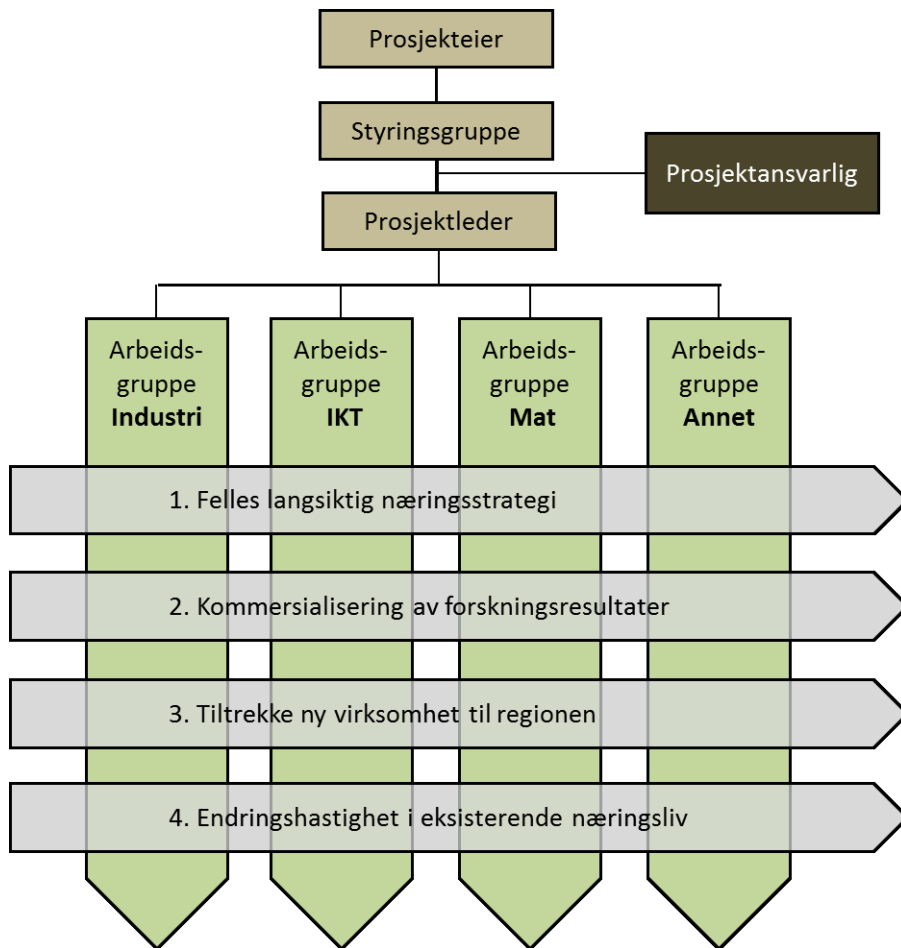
Prosjekteier

Styringsgruppe

Prosjektansvarlig

Prosjektleder

Arbeids-gruppe **Industri**

Arbeids-gruppe **IKT**

Arbeids-gruppe **Mat**

Arbeids-gruppe **Annet**

1. Felles langsiktig næringsstrategi

2. Kommersialisering av forskningsresultater

3. Tiltrekke ny virksomhet til regionen

4. Endringshastighet i eksisterende næringsliv